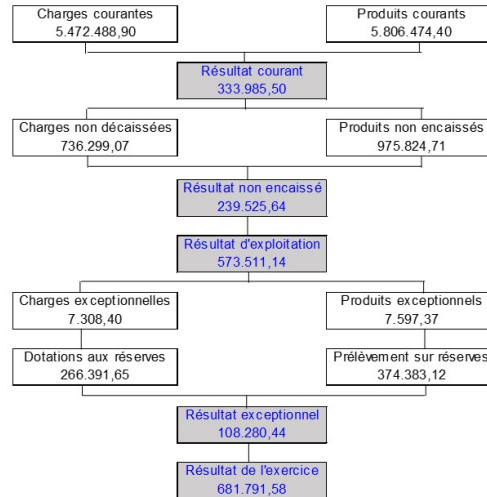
Charges courantes
5.472.488,90

Produits courants
5.806.474,40

Résultat courant
333.985,50

Charges non décaissées
736.299,07

Produits non encaissés
975.824,71

Résultat non encaissé
239.525,64

Résultat d'exploitation
573.511,14

Charges exceptionnelles
7.308,40

Produits exceptionnels
7.597,37

Dotations aux réserves
266.391,65

Prélèvement sur réserves
374.383,12

Résultat exceptionnel
108.280,44

Résultat de l'exercice
681.791,58